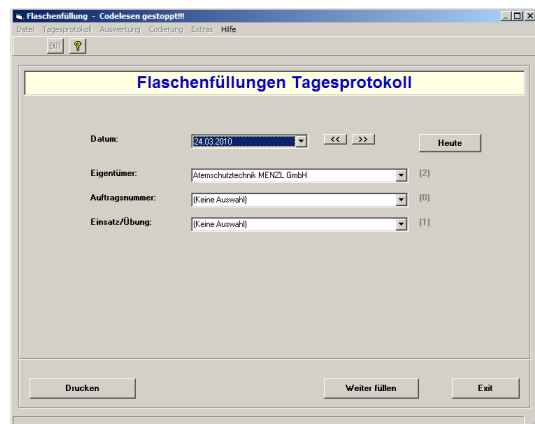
Flaschenfüllung - Codelesen gestoppt!!!

Datei Tagesprotokoll Auswertung Codierung Extras Hilfe

EXIT ?

Flaschenfüllungen Tagesprotokoll

Datum: 24.03.2010 << >> Heute

Eigentümer: Atemschutztechnik MENZL GmbH (2)

Auftragsnummer: (Keine Auswahl) (0)

Einsatz/Übung: (Keine Auswahl) (1)

Drucken

Weiter füllen

Exit